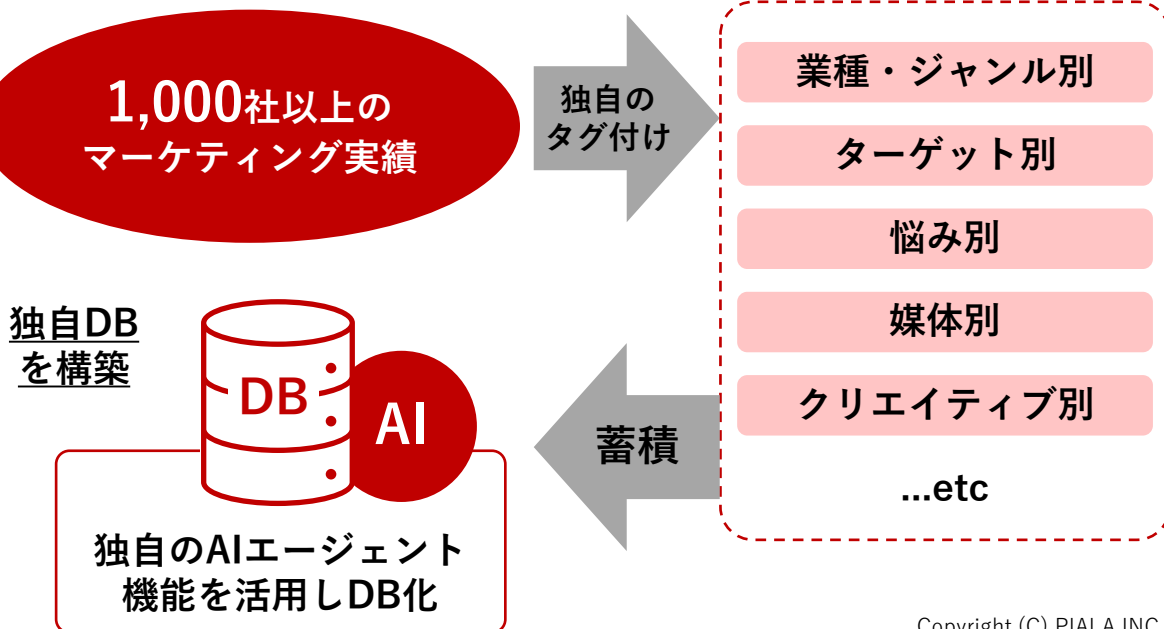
1,000社以上の
マーケティング実績

独自の
タグ付け

業種・ジャンル別

ターゲット別

悩み別

媒体別

クリエイティブ別

...etc

独自DB
を構築

DB

AI

蓄積

独自のAIエージェント
機能を活用しDB化

Copyright (C) PIALA INC